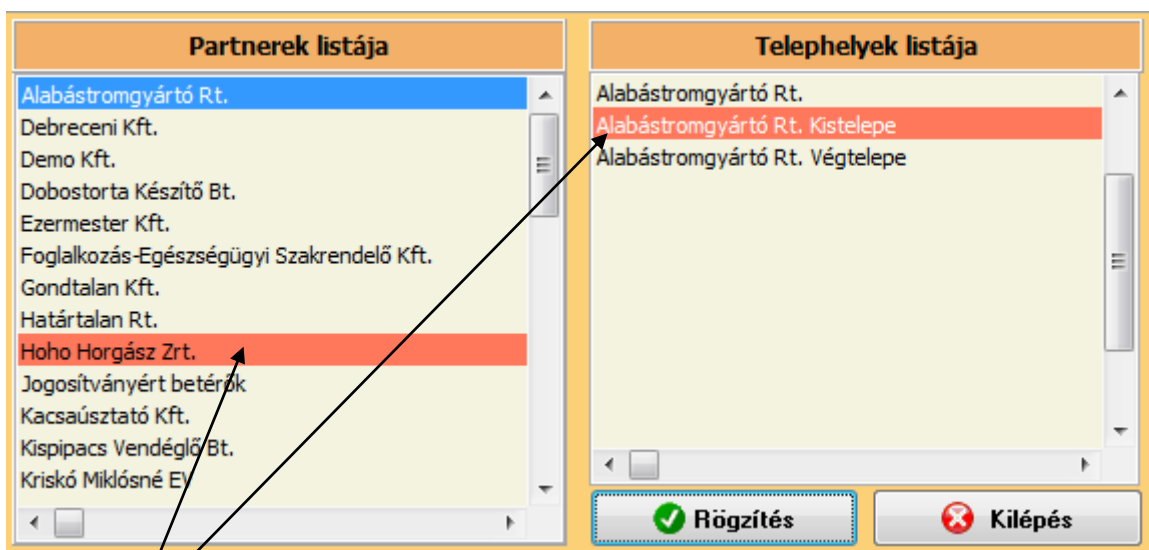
Partnerek listája

Alabástromgyártó Rt.
Debreceni Kft.
Demo Kft.
Dobostorta Készítő Bt.
Ezermester Kft.
Foglalkozás-Egészségügyi Szakrendelő Kft.
Gondtalan Kft.
Határtalan Rt.
Hoho Horgász Zrt.
Jogosítványért betérők
Kacsaúsztató Kft.
Kispipacs Vendéglő Bt.
Kriskó Miklósné EV

Telephelyek listája

Alabástromgyártó Rt.
Alabástromgyártó Rt. Kistelepe
Alabástromgyártó Rt. Végtelepe

Rögzítés

Kilépés